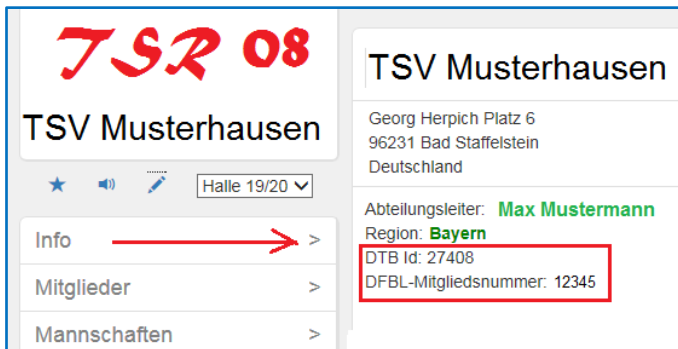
TSR 08

TSV Musterhausen

Halle 19/20

Info >

Mitglieder >

Mannschaften >

TSV Musterhausen

Georg Herpich Platz 6
96231 Bad Staffelstein
Deutschland

Abteilungsleiter: Max Mustermann
Region: Bayern
DTB Id: 27408
DFBL-Mitgliedsnummer: 12345